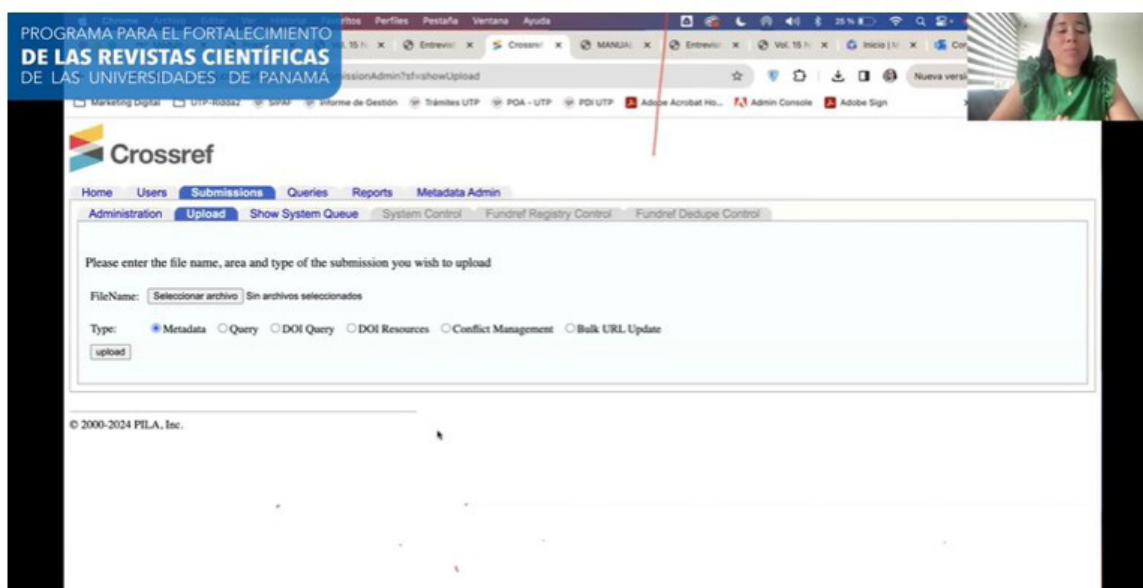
PROGRAMA PARA EL FORTALECIMIENTO
DE LAS REVISTAS CIENTÍFICAS
DE LAS UNIVERSIDADES DE PANAMÁ

Chrome Archivo Editar Ver Historial Favoritos Perfiles Pestaña Ventana Ayuda

Vol. 15 N x Entrevis x Crossref x MANUAL x Entrevis x Vol. 15 N x Inicio | N x Cor

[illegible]issionAdmin?sf=showUpload

Nueva versi

Marketing Digital UTP-Riddaz SIPAP Informe de Gestión Trámites UTP POA - UTP PDI UTP Adobe Acrobat Ho... Admin Console Adobe Sign

Crossref

Home Users Submissions Queries Reports Metadata Admin

Administration Upload Show System Queue System Control Fundref Registry Control Fundref Dedupe Control

Please enter the file name, area and type of the submission you wish to upload

FileName: Seleccionar archivo Sin archivos seleccionados

Type: Metadata Query DOI Query DOI Resources Conflict Management Bulk URL Update

upload

© 2000-2024 PILA, Inc.